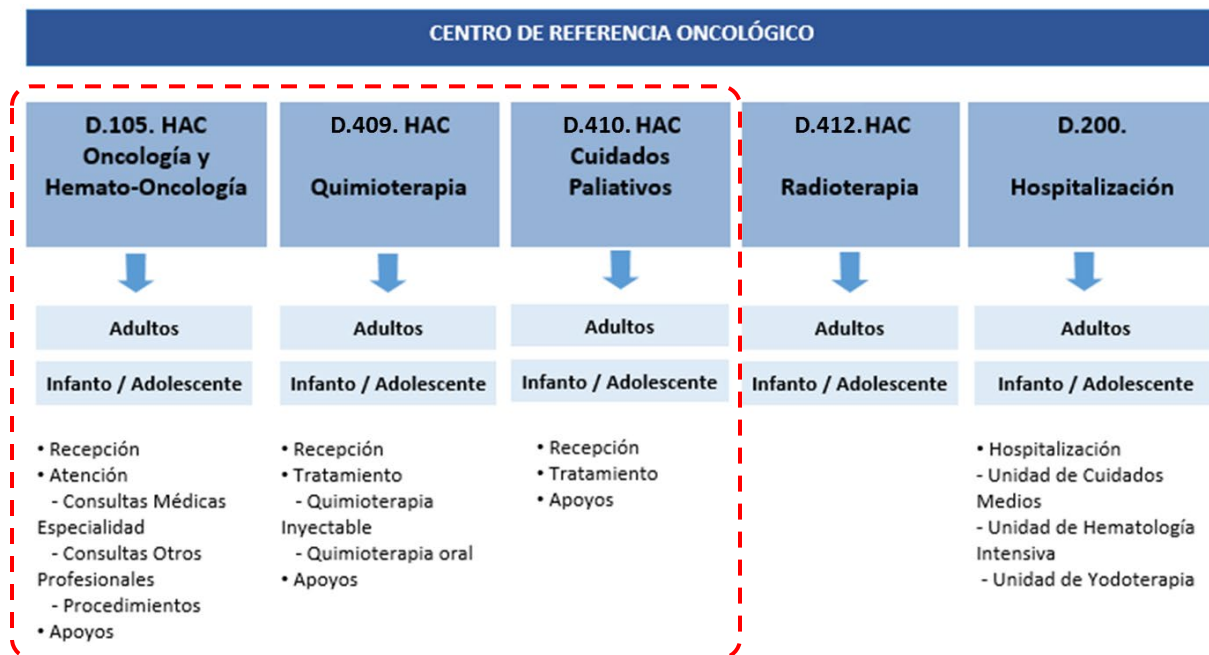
CENTRO DE REFERENCIA ONCOLÓGICO

D.105. HAC Oncología y Hemato-Oncología

Adultos

Infanto / Adolescente

• Recepción
• Atención
- Consultas Médicas Especialidad
- Consultas Otros Profesionales
- Procedimientos
• Apoyos

D.409. HAC Quimioterapia

Adultos

Infanto / Adolescente

• Recepción
• Tratamiento
- Quimioterapia Inyectable
- Quimioterapia oral
• Apoyos

D.410. HAC Cuidados Paliativos

Adultos

Infanto / Adolescente

• Recepción
• Tratamiento
• Apoyos

D.412. HAC Radioterapia

Adultos

Infanto / Adolescente

D.200. Hospitalización

Adultos

Infanto / Adolescente

• Hospitalización
- Unidad de Cuidados Medios
- Unidad de Hematología Intensiva
- Unidad de Yodoterapia